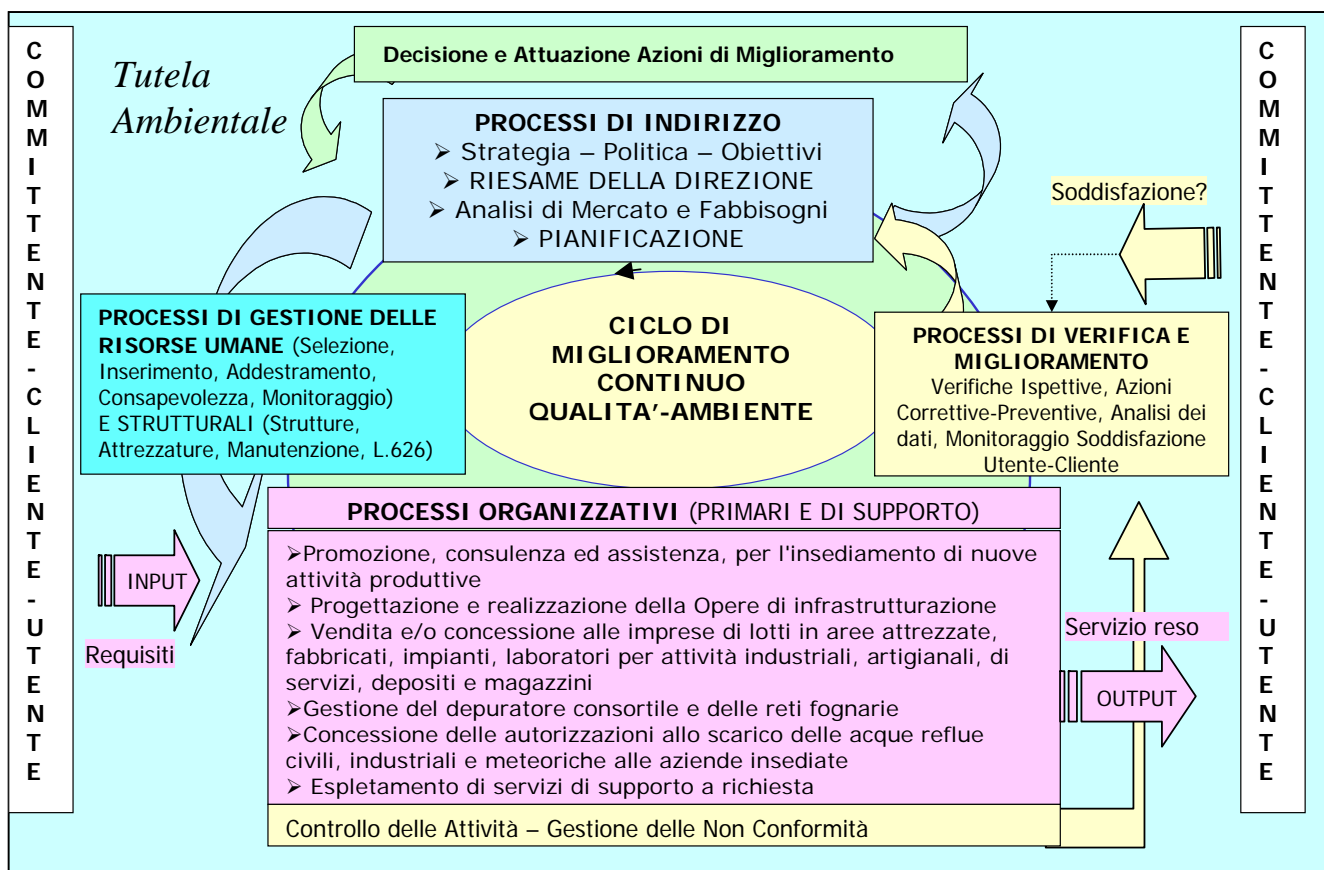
C
O
M
M
I
T
T
E
N
T
E
-
C
L
I
E
N
T
E
-
U
T
E
N
T
E

Tutela Ambientale

Decisione e Attuazione Azioni di Miglioramento

PROCESSI DI INDIRIZZO
➢ Strategia – Politica – Obiettivi
➢ RIESAME DELLA DIREZIONE
➢ Analisi di Mercato e Fabbisogni
➢ PIANIFICAZIONE

Soddisfazione?

C
O
M
M
I
T
T
E
N
T
E
-
C
L
I
E
N
T
E
-
U
T
E
N
T
E

PROCESSI DI GESTIONE DELLE RISORSE UMANE (Selezione, Inserimento, Addestramento, Consapevolezza, Monitoraggio) E STRUTTURALI (Strutture, Attrezzature, Manutenzione, L.626)

CICLO DI MIGLIORAMENTO CONTINUO QUALITA'-AMBIENTE

PROCESSI DI VERIFICA E MIGLIORAMENTO
Verifiche Ispettive, Azioni Correttive-Preventive, Analisi dei dati, Monitoraggio Soddisfazione Utente-Cliente

PROCESSI ORGANIZZATIVI (PRIMARI E DI SUPPORTO)

INPUT

Requisiti

➢Promozione, consulenza ed assistenza, per l'insediamento di nuove attività produttive
➢ Progettazione e realizzazione della Opere di infrastrutturazione
➢ Vendita e/o concessione alle imprese di lotti in aree attrezzate, fabbricati, impianti, laboratori per attività industriali, artigianali, di servizi, depositi e magazzini
➢Gestione del depuratore consortile e delle reti fognarie
➢Concessione delle autorizzazioni allo scarico delle acque reflue civili, industriali e meteoriche alle aziende insediate
➢ Espletamento di servizi di supporto a richiesta

Servizio reso

OUTPUT

Controllo delle Attività – Gestione delle Non Conformità